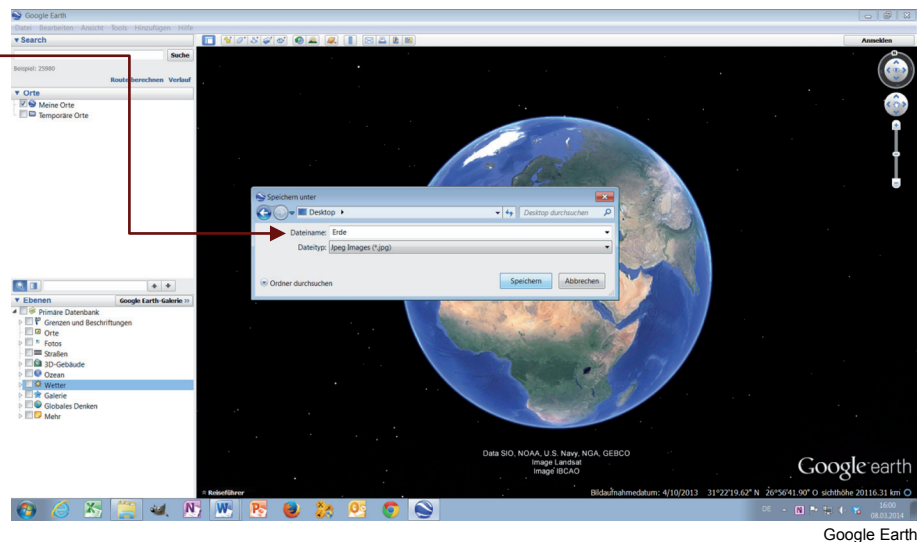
Google Earth

Datei Bearbeiten Ansicht Tools Hinzufügen Hilfe

▼Search

Suche

Beispiel: 23980

Route berechnen Verlauf

▼ Orte

Meine Orte

Temporäre Orte

Anmelden

Speichern unter

Desktop ▸

Desktop durchsuchen

Dateiname: Erde

Dateityp: Jpeg Images (*.jpg)

Ordner durchsuchen

Speichern

Abbrechen

▼ Ebenen

Google Earth-Galerie »

Primäre Datenbank

Grenzen und Beschriftungen

Orte

Fotos

Straßen

3D-Gebäude

Ozean

Wetter

Galerie

Globales Denken

Mehr

Data SIO, NOAA, U.S. Navy, NGA, GEBCO
Image Landsat
Image IBCAO

Google earth

Reiseführer

Bildaufnahmedatum: 4/10/2013 31°22'19.62" N 26°56'41.90" O sichthöhe 20116.31 km

DE

16:00
08.03.2014

Google Earth